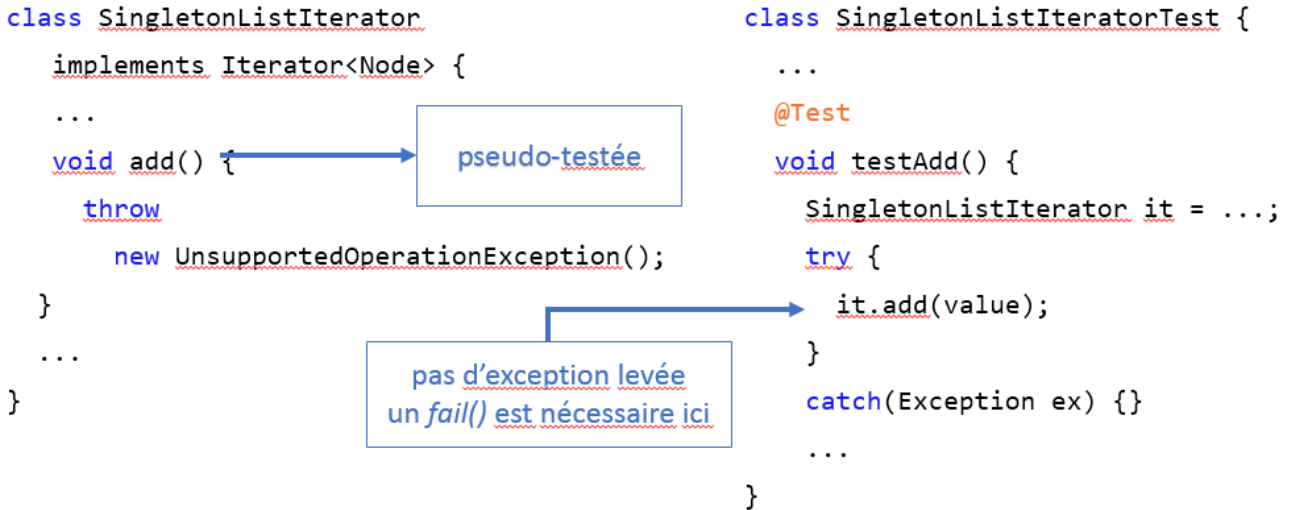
class SingletonListIterator
  implements Iterator<Node> {
  ...
  void add() {
    throw
      new UnsupportedOperationException();
  }
  ...
}

pseudo-testée

class SingletonListIteratorTest {
  ...
  @Test
  void testAdd() {
    SingletonListIterator it = ...;
    try {
      it.add(value);
    }
    catch(Exception ex) {}
    ...
}

pas d'exception levée
un *fail()* est nécessaire ici